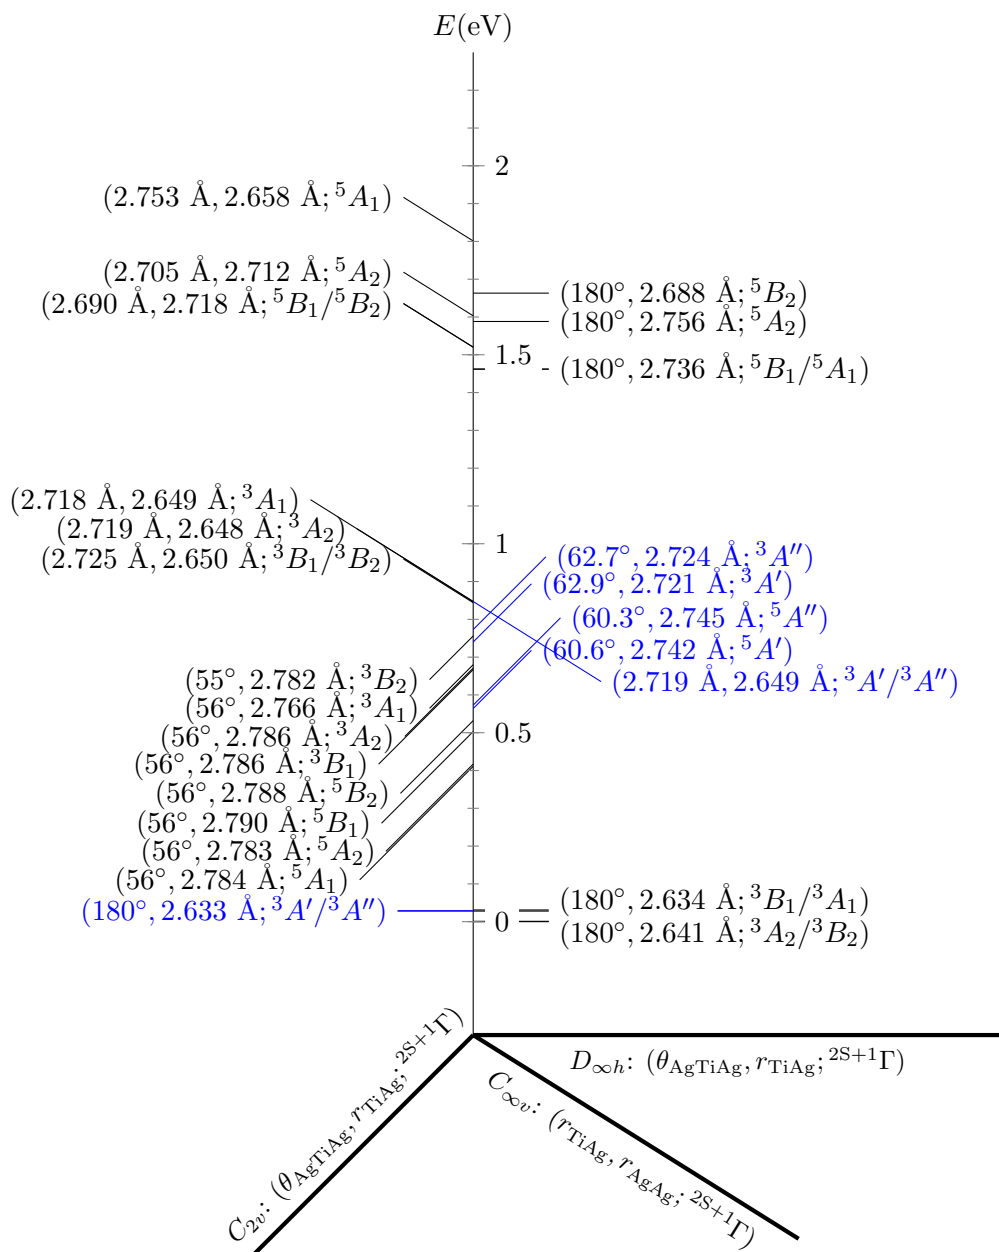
$E$(eV)

2

$(2.753\ \text{Å}, 2.658\ \text{Å}; {}^5A_1)$

$(2.705\ \text{Å}, 2.712\ \text{Å}; {}^5A_2)$
$(2.690\ \text{Å}, 2.718\ \text{Å}; {}^5B_1/{}^5B_2)$

$(180°, 2.688\ \text{Å}; {}^5B_2)$
$(180°, 2.756\ \text{Å}; {}^5A_2)$

1.5

$(180°, 2.736\ \text{Å}; {}^5B_1/{}^5A_1)$

$(2.718\ \text{Å}, 2.649\ \text{Å}; {}^3A_1)$
$(2.719\ \text{Å}, 2.648\ \text{Å}; {}^3A_2)$
$(2.725\ \text{Å}, 2.650\ \text{Å}; {}^3B_1/{}^3B_2)$

1

$(62.7°, 2.724\ \text{Å}; {}^3A'')$
$(62.9°, 2.721\ \text{Å}; {}^3A')$
$(60.3°, 2.745\ \text{Å}; {}^5A'')$
$(60.6°, 2.742\ \text{Å}; {}^5A')$
$(2.719\ \text{Å}, 2.649\ \text{Å}; {}^3A'/{}^3A'')$

$(55°, 2.782\ \text{Å}; {}^3B_2)$
$(56°, 2.766\ \text{Å}; {}^3A_1)$
$(56°, 2.786\ \text{Å}; {}^3A_2)$
$(56°, 2.786\ \text{Å}; {}^3B_1)$
$(56°, 2.788\ \text{Å}; {}^5B_2)$
$(56°, 2.790\ \text{Å}; {}^5B_1)$
$(56°, 2.783\ \text{Å}; {}^5A_2)$
$(56°, 2.784\ \text{Å}; {}^5A_1)$

0.5

$(180°, 2.633\ \text{Å}; {}^3A'/{}^3A'')$

0

$(180°, 2.634\ \text{Å}; {}^3B_1/{}^3A_1)$
$(180°, 2.641\ \text{Å}; {}^3A_2/{}^3B_2)$

$D_{\infty h}$: $(\theta_{\text{AgTiAg}}, r_{\text{TiAg}}; {}^{2S+1}\Gamma)$

$C_{\infty v}$: $(r_{\text{TiAg}}, r_{\text{AgAg}}; {}^{2S+1}\Gamma)$

$C_{2v}$: $(\theta_{\text{AgTiAg}}, r_{\text{TiAg}}; {}^{2S+1}\Gamma)$